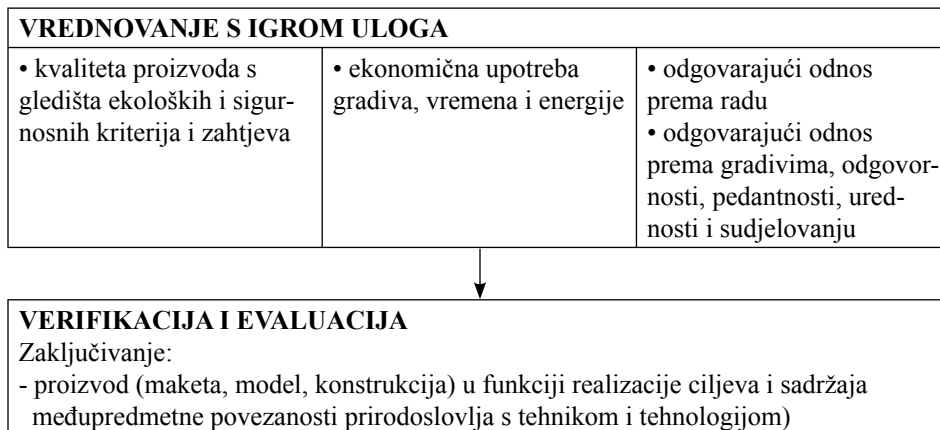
| VREDNOVANJE S IGROM ULOGA | | |
|---|---|---|
| • kvaliteta proizvoda s gledišta ekoloških i sigurnosnih kriterija i zahtjeva | • ekonomična upotreba gradiva, vremena i energije | • odgovarajući odnos prema radu • odgovarajući odnos prema gradivima, odgovornosti, pedantnosti, urednosti i sudjelovanju |

VERIFIKACIJA I EVALUACIJA
Zaključivanje:
- proizvod (maketa, model, konstrukcija) u funkciji realizacije ciljeva i sadržaja međupredmetne povezanosti prirodoslovlja s tehnikom i tehnologijom)